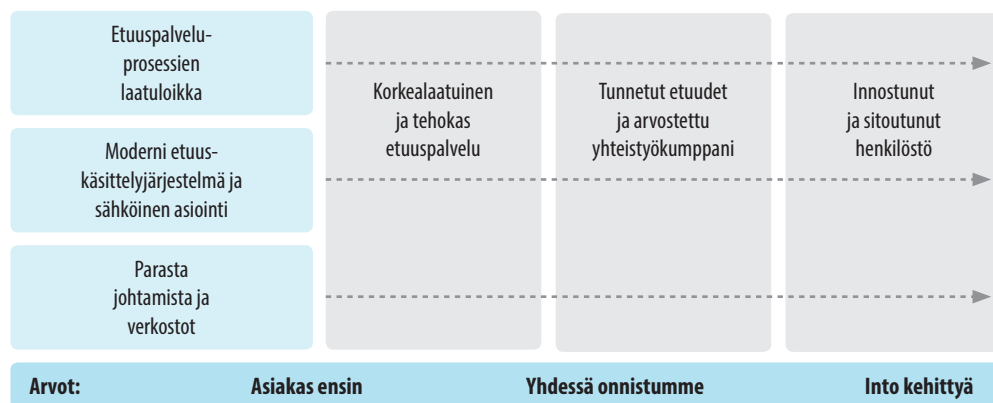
Etuuspalveluprosessien laatuloikka

Moderni etuuskäsittelyjärjestelmä ja sähköinen asiointi

Parasta johtamista ja verkostot

Korkealaatuinen ja tehokas etuuspalvelu

Tunnetut etuudet ja arvostettu yhteistyökumppani

Innostunut ja sitoutunut henkilöstö

Arvot: Asiakas ensin Yhdessä onnistumme Into kehittyä